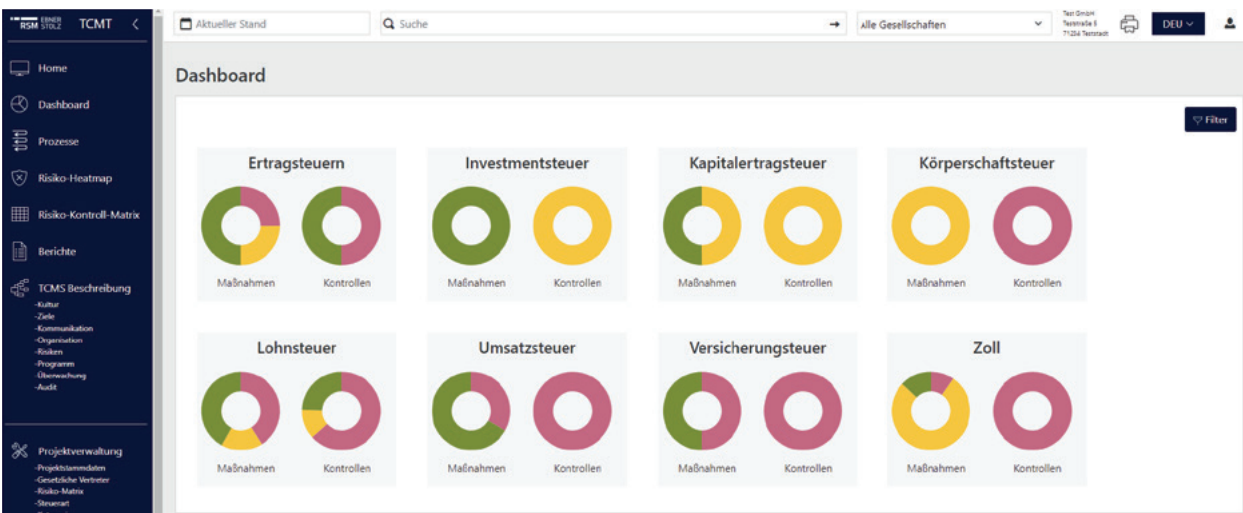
RSM EBNER STOLZ TCMT <

Home
Dashboard
Prozesse
Risiko-Heatmap
Risiko-Kontroll-Matrix
Berichte
TCMS Beschreibung
-Kultur
-Ziele
-Kommunikation
-Organisation
-Risiken
-Programm
-Überwachung
-Audit

Projektverwaltung
-Projektstammdaten
-Gesetzliche Vertreter
-Risiko-Matrix
-Steuerart

Aktueller Stand
Suche
Alle Gesellschaften
Test GmbH
Teststraße 5
71234 Teststadt
DEU

Dashboard

Filter

Ertragsteuern
Maßnahmen Kontrollen

Investmentsteuer
Maßnahmen Kontrollen

Kapitalertragsteuer
Maßnahmen Kontrollen

Körperschaftsteuer
Maßnahmen Kontrollen

Lohnsteuer
Maßnahmen Kontrollen

Umsatzsteuer
Maßnahmen Kontrollen

Versicherungsteuer
Maßnahmen Kontrollen

Zoll
Maßnahmen Kontrollen